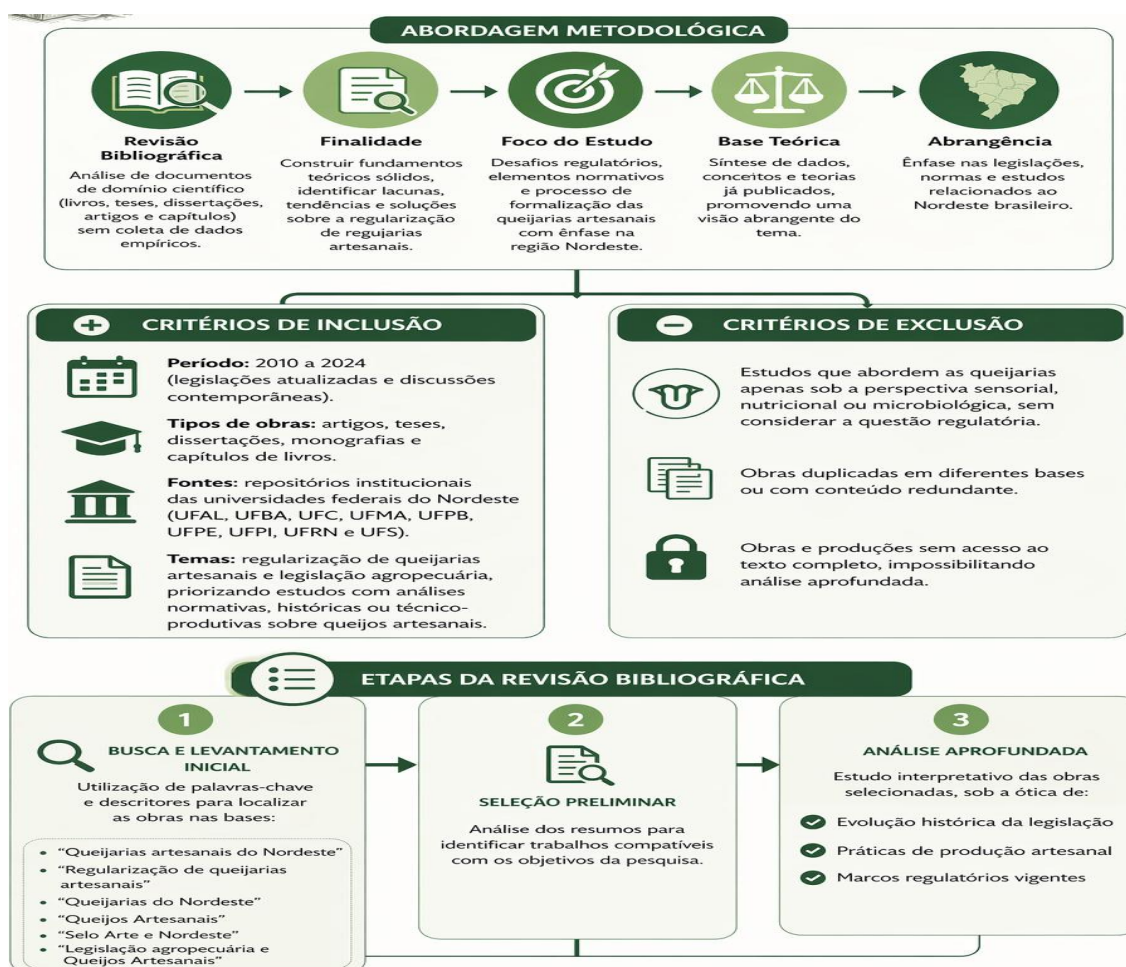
ABORDAGEM METODOLÓGICA

Revisão Bibliográfica
Análise de documentos de domínio científico (livros, teses, dissertações, artigos e capítulos) sem coleta de dados empíricos.

Finalidade
Construir fundamentos teóricos sólidos, identificar lacunas, tendências e soluções sobre a regularização de regujarias artesanais.

Foco do Estudo
Desafios regulatórios, elementos normativos e processo de formalização das queijarias artesanais com ênfase na região Nordeste.

Base Teórica
Síntese de dados, conceitos e teorias já publicados, promovendo uma visão abrangente do tema.

Abrangência
Ênfase nas legislações, normas e estudos relacionados ao Nordeste brasileiro.

CRITÉRIOS DE INCLUSÃO

Período: 2010 a 2024 (legislações atualizadas e discussões contemporâneas).

Tipos de obras: artigos, teses, dissertações, monografias e capítulos de livros.

Fontes: repositórios institucionais das universidades federais do Nordeste (UFAL, UFBA, UFC, UFMA, UFPB, UFPE, UFPI, UFRN e UFS).

Temas: regularização de queijarias artesanais e legislação agropecuária, priorizando estudos com análises normativas, históricas ou técnico-produtivas sobre queijos artesanais.

CRITÉRIOS DE EXCLUSÃO

Estudos que abordem as queijarias apenas sob a perspectiva sensorial, nutricional ou microbiológica, sem considerar a questão regulatória.

Obras duplicadas em diferentes bases ou com conteúdo redundante.

Obras e produções sem acesso ao texto completo, impossibilitando análise aprofundada.

ETAPAS DA REVISÃO BIBLIOGRÁFICA

1
BUSCA E LEVANTAMENTO INICIAL
Utilização de palavras-chave e descritores para localizar as obras nas bases:
• "Queijarias artesanais do Nordeste"
• "Regularização de queijarias artesanais"
• "Queijarias do Nordeste"
• "Queijos Artesanais"
• "Selo Arte e Nordeste"
• "Legislação agropecuária e Queijos Artesanais"

2
SELEÇÃO PRELIMINAR
Análise dos resumos para identificar trabalhos compatíveis com os objetivos da pesquisa.

3
ANÁLISE APROFUNDADA
Estudo interpretativo das obras selecionadas, sob a ótica de:
Evolução histórica da legislação
Práticas de produção artesanal
Marcos regulatórios vigentes